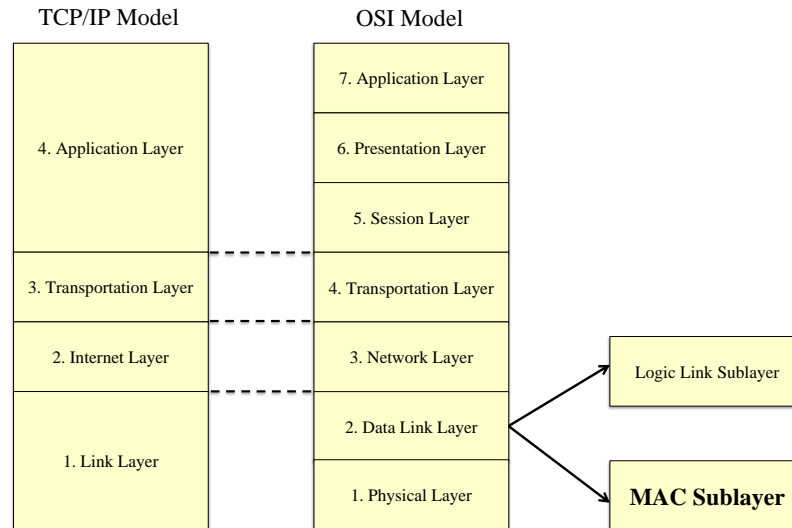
TCP/IP Model

4. Application Layer

3. Transportation Layer

2. Internet Layer

1. Link Layer

OSI Model

7. Application Layer

6. Presentation Layer

5. Session Layer

4. Transportation Layer

3. Network Layer

2. Data Link Layer

1. Physical Layer

Logic Link Sublayer

MAC Sublayer